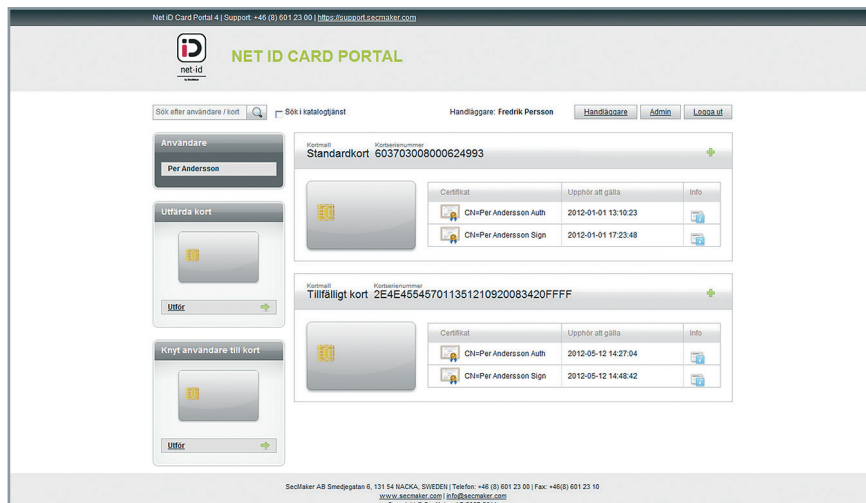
Net iD Card Portal 4 | Support: +46 (8) 601 23 00 | https://support.secmaker.com

net-id

NET ID CARD PORTAL

Sök efter användare / kort

Sök i katalogtjänst

Handläggare: Fredrik Persson

Handläggare

Admin

Logga ut

Användare

Per Andersson

Utfärda kort

Utför

Knyt användare till kort

Utför

Kortmall
Standardkort

Kortserienummer
603703008000624993

| Certifikat | Upphör att gälla | Info |
|---|---|---|
| CN=Per Andersson Auth | 2012-01-01 13:10:23 | |
| CN=Per Andersson Sign | 2012-01-01 17:23:48 | |

Kortmall
Tillfälligt kort

Kortserienummer
2E4E455457011351210920083420FFFF

| Certifikat | Upphör att gälla | Info |
|---|---|---|
| CN=Per Andersson Auth | 2012-05-12 14:27:04 | |
| CN=Per Andersson Sign | 2012-05-12 14:48:42 | |

SecMaker AB Smedjegatan 6, 131 54 NACKA, SWEDEN | Telefon: +46 (8) 601 23 00 | Fax: +46(8) 601 23 10
www.secmaker.com | info@secmaker.com